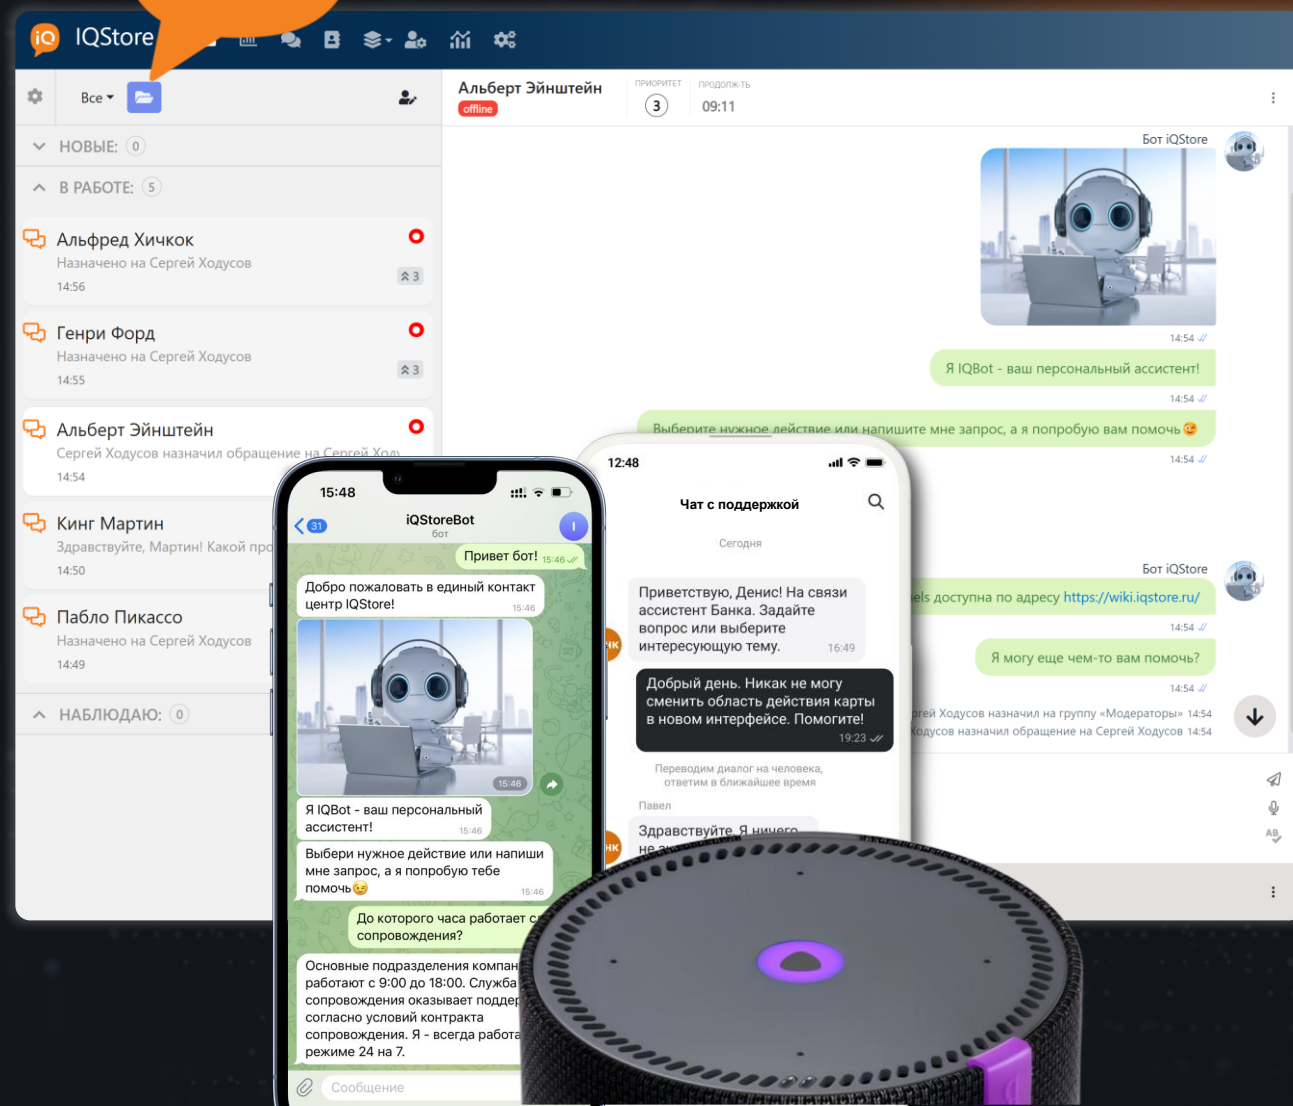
iQ IQStore

Все

НОВЫЕ: 0

В РАБОТЕ: 5

Альфред Хичкок
Назначено на Сергей Ходусов
14:56
3

Генри Форд
Назначено на Сергей Ходусов
14:55
3

Альберт Эйнштейн
Сергей Ходусов назначил обращение на Сергей Ход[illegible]
14:54

Кинг Мартин
Здравствуйте, Мартин! Какой про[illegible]
14:50

Пабло Пикассо
Назначено на Сергей Ходусов
14:49

НАБЛЮДАЮ: 0

Альберт Эйнштейн
offline
ПРИОРИТЕТ 3
ПРОДОЛЖ-ТЬ 09:11

Бот iQStore
14:54
Я IQBot - ваш персональный ассистент!
14:54
Выберите нужное действие или напишите мне запрос, а я попробую вам помочь😉
14:54

Бот iQStore
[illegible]els доступна по адресу https://wiki.iqstore.ru/
14:54
Я могу еще чем-то вам помочь?
14:54
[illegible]гей Ходусов назначил на группу «Модераторы» 14:54
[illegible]Ходусов назначил обращение на Сергей Ходусов 14:54

15:48
31
iQStoreBot
бот
Привет бот! 15:46
Добро пожаловать в единый контакт центр IQStore! 15:46
15:46
Я IQBot - ваш персональный ассистент! 15:46
Выбери нужное действие или напиши мне запрос, а я попробую тебе помочь😉 15:46
До которого часа работает с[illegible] сопровождения?
Основные подразделения компан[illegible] работают с 9:00 до 18:00. Служба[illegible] сопровождения оказывает поддер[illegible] согласно условий контракта сопровождения. Я - всегда работа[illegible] режиме 24 на 7.
Сообщение

12:48
Чат с поддержкой
Сегодня
Приветствую, Денис! На связи ассистент Банка. Задайте вопрос или выберите интересующую тему. 16:49
Добрый день. Никак не могу сменить область действия карты в новом интерфейсе. Помогите! 19:23
Переводим диалог на человека, ответим в ближайшее время
Павел
Здравствуйте. Я ничего не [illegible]